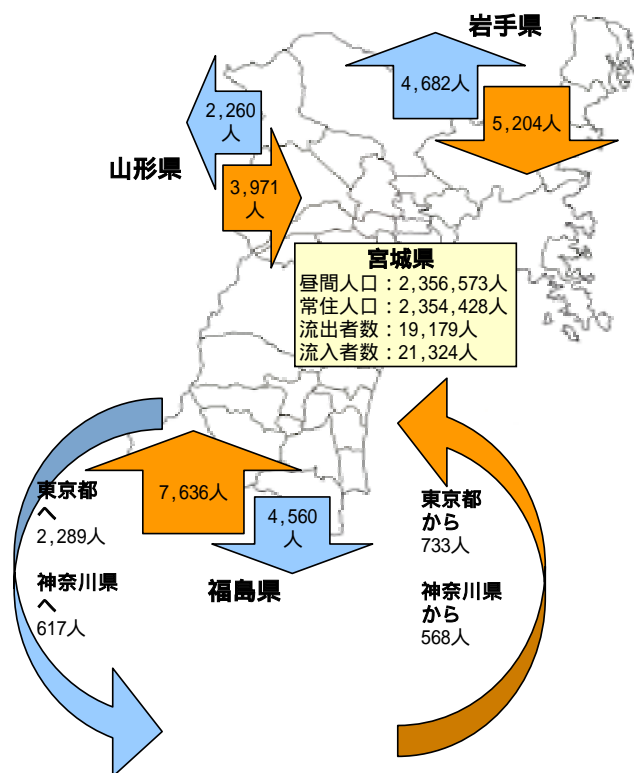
岩手県

4,682人

5,204人

2,260人

山形県

3,971人

宮城県
昼間人口：2,356,573人
常住人口：2,354,428人
流出者数：19,179人
流入者数：21,324人

東京都へ
2,289人

7,636人

4,560人

東京都から
733人

神奈川県へ
617人

福島県

神奈川県から
568人